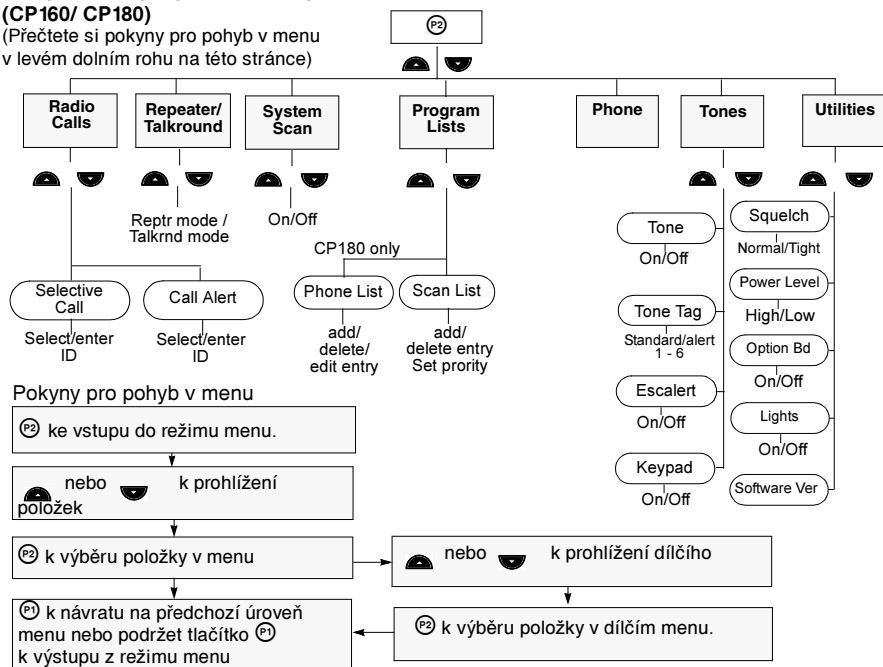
(CP160/ CP180)
(Přečtete si pokyny pro pohyb v menu v levém dolním rohu na této stránce)

P2

Radio Calls
Repeater/ Talkround
System Scan
Program Lists
Phone
Tones
Utilities

Reptr mode / Talkrnd mode

On/Off

CP180 only

Selective Call
Select/enter ID

Call Alert
Select/enter ID

Phone List
add/ delete/ edit entry

Scan List
add/ delete entry Set prority

Tone
On/Off

Tone Tag
Standard/alert 1 - 6

Escalert
On/Off

Keypad
On/Off

Squelch
Normal/Tight

Power Level
High/Low

Option Bd
On/Off

Lights
On/Off

Software Ver

Pokyny pro pohyb v menu

P2 ke vstupu do režimu menu.

nebo k prohlížení položek

P2 k výběru položky v menu

nebo k prohlížení dílčího

P1 k návratu na předchozí úroveň menu nebo podržet tlačítko P1 k výstupu z režimu menu

P2 k výběru položky v dílčím menu.